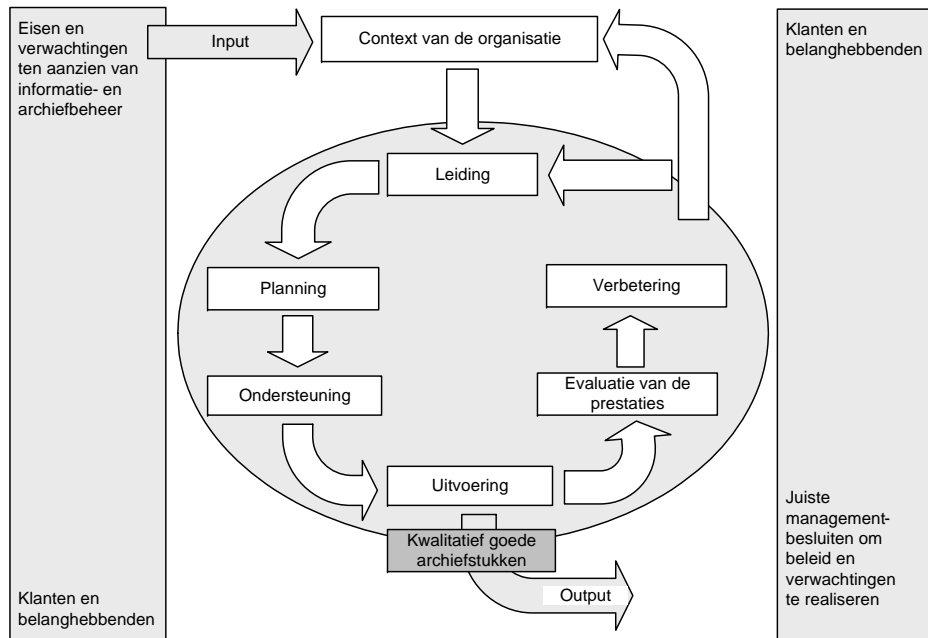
Eisen en verwachtingen ten aanzien van informatie- en archiefbeheer

Klanten en belanghebbenden

Input

Context van de organisatie

Klanten en belanghebbenden

Leiding

Planning

Verbetering

Ondersteuning

Evaluatie van de prestaties

Uitvoering

Kwalitatief goede archiefstukken

Output

Juiste management-besluiten om beleid en verwachtingen te realiseren